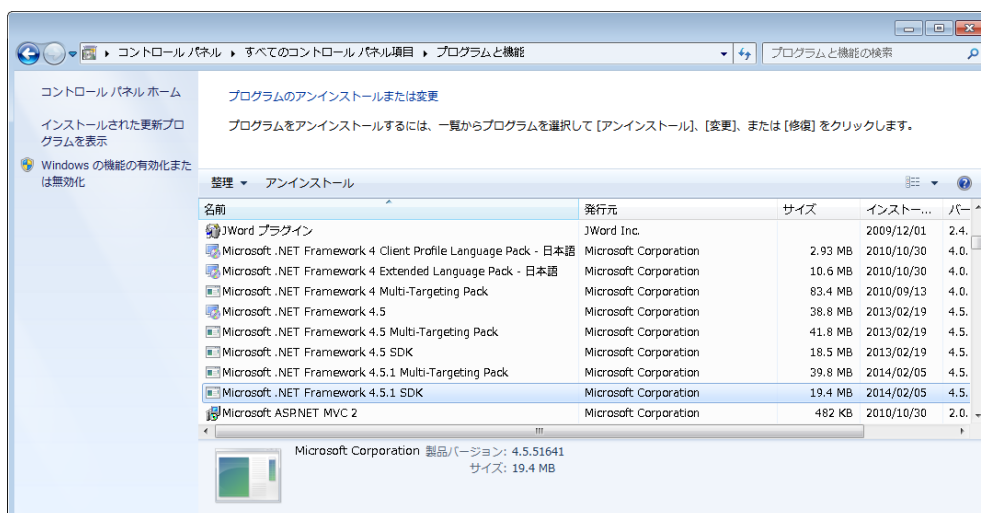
コントロール パネル ▸ すべてのコントロール パネル項目 ▸ プログラムと機能

プログラムと機能の検索

コントロール パネル ホーム

インストールされた更新プログラムを表示

Windows の機能の有効化または無効化

プログラムのアンインストールまたは変更

プログラムをアンインストールするには、一覧からプログラムを選択して [アンインストール]、[変更]、または [修復] をクリックします。

整理 ▾ アンインストール

| 名前 | 発行元 | サイズ | インストー... | バー |
|---|---|---|---|---|
| JWord プラグイン | JWord Inc. | | 2009/12/01 | 2.4. |
| Microsoft .NET Framework 4 Client Profile Language Pack - 日本語 | Microsoft Corporation | 2.93 MB | 2010/10/30 | 4.0. |
| Microsoft .NET Framework 4 Extended Language Pack - 日本語 | Microsoft Corporation | 10.6 MB | 2010/10/30 | 4.0. |
| Microsoft .NET Framework 4 Multi-Targeting Pack | Microsoft Corporation | 83.4 MB | 2010/09/13 | 4.0. |
| Microsoft .NET Framework 4.5 | Microsoft Corporation | 38.8 MB | 2013/02/19 | 4.5. |
| Microsoft .NET Framework 4.5 Multi-Targeting Pack | Microsoft Corporation | 41.8 MB | 2013/02/19 | 4.5. |
| Microsoft .NET Framework 4.5 SDK | Microsoft Corporation | 18.5 MB | 2013/02/19 | 4.5. |
| Microsoft .NET Framework 4.5.1 Multi-Targeting Pack | Microsoft Corporation | 39.8 MB | 2014/02/05 | 4.5. |
| Microsoft .NET Framework 4.5.1 SDK | Microsoft Corporation | 19.4 MB | 2014/02/05 | 4.5. |
| Microsoft ASP.NET MVC 2 | Microsoft Corporation | 482 KB | 2010/10/30 | 2.0. |

Microsoft Corporation 製品バージョン: 4.5.51641
サイズ: 19.4 MB